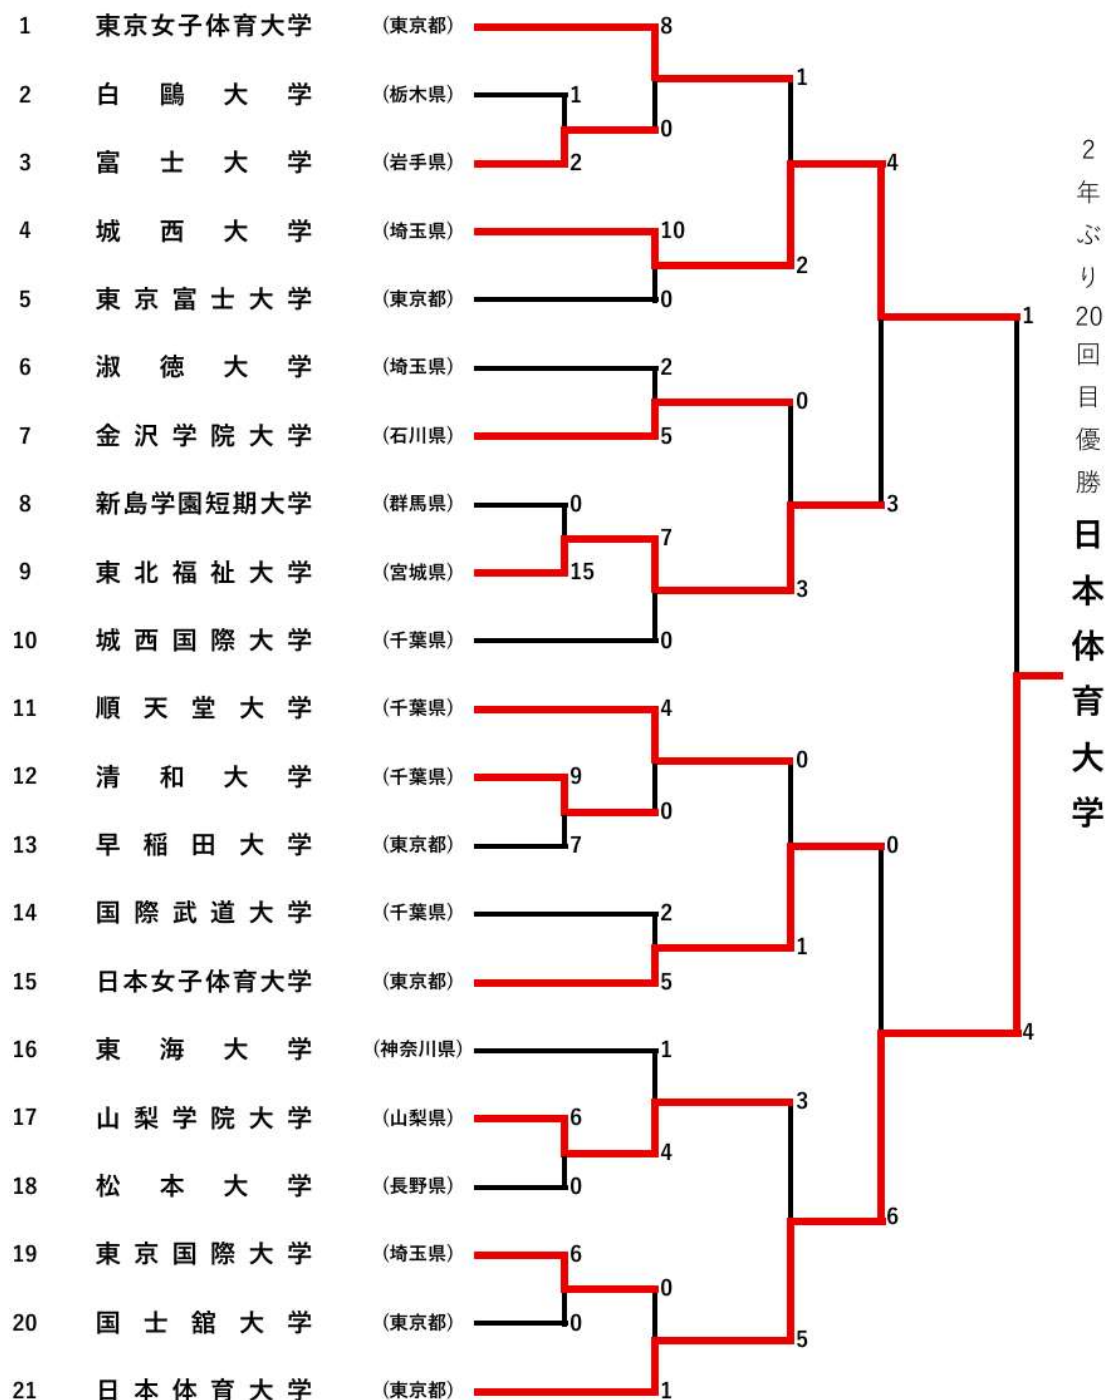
1 東京女子体育大学 (東京都) 8
2 白鴎大学 (栃木県) 1
3 富士大学 (岩手県) 2
4 城西大学 (埼玉県) 10
5 東京富士大学 (東京都) 0
6 淑徳大学 (埼玉県) 2
7 金沢学院大学 (石川県) 5
8 新島学園短期大学 (群馬県) 0
9 東北福祉大学 (宮城県) 15
10 城西国際大学 (千葉県) 0
11 順天堂大学 (千葉県) 4
12 清和大学 (千葉県) 9
13 早稲田大学 (東京都) 7
14 国際武道大学 (千葉県) 2
15 日本女子体育大学 (東京都) 5
16 東海大学 (神奈川県) 1
17 山梨学院大学 (山梨県) 6
18 松本大学 (長野県) 0
19 東京国際大学 (埼玉県) 6
20 国士舘大学 (東京都) 0
21 日本体育大学 (東京都) 1

0
7
0
0
4
0

1
0
2
0
3
0
1
3
5

4
3
0
6

1
4

2年ぶり20回目優勝
日本体育大学